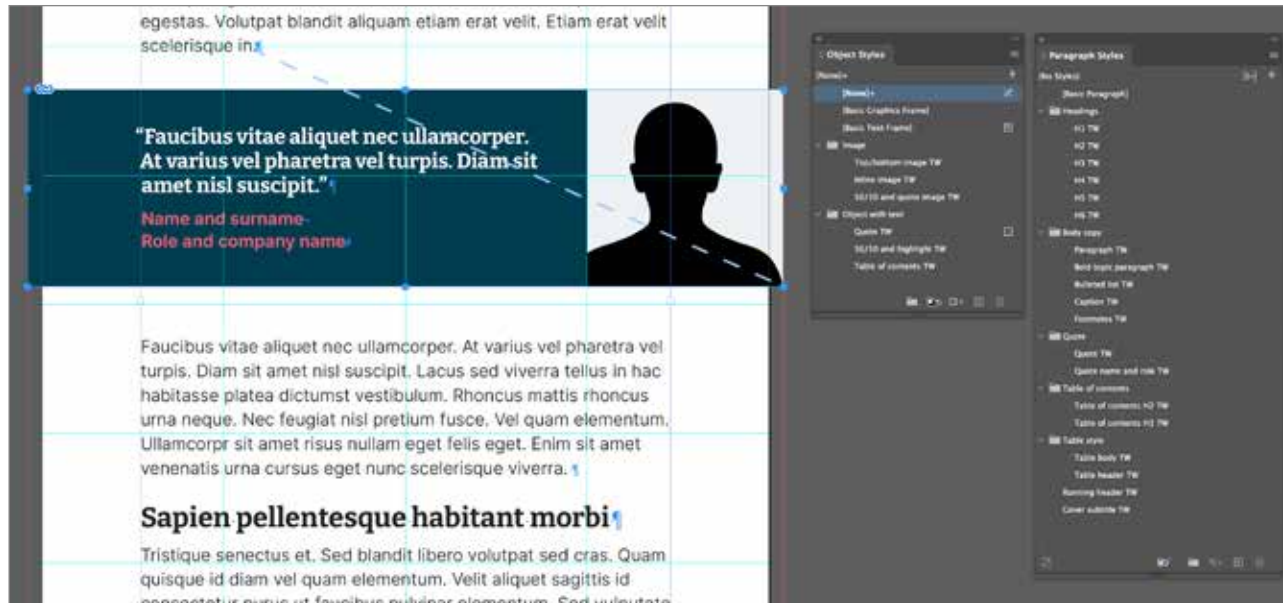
egestas. Volutpat blandit aliquam etiam erat velit. Etiam erat velit scelerisque in.

“Faucibus vitae aliquet nec ullamcorper. At varius vel pharetra vel turpis. Diam sit amet nisl suscipit.”

Name and surname
Role and company name

Faucibus vitae aliquet nec ullamcorper. At varius vel pharetra vel turpis. Diam sit amet nisl suscipit. Lacus sed viverra tellus in hac habitasse platea dictumst vestibulum. Rhoncus mattis rhoncus urna neque. Nec feugiat nisl pretium fusce. Vel quam elementum. Ullamcorpr sit amet risus nullam eget felis eget. Enim sit amet venenatis urna cursus eget nunc scelerisque viverra.

Sapien pellentesque habitant morbi

Tristique senectus et. Sed blandit libero volutpat sed cras. Quam quisque id diam vel quam elementum. Velit aliquet sagittis id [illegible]

Object Styles
[None]+
[None]+
[Basic Graphics Frame]
[Basic Text Frame]
Image
Top/bottom image TW
Inline image TW
50/50 and quote image TW
Object with text
Quote TW
50/50 and highlight TW
Table of contents TW

Paragraph Styles
[No Styles]
[Basic Paragraph]
Headings
H1 TW
H2 TW
H3 TW
H4 TW
H5 TW
H6 TW
Body copy
Paragraph TW
Bold topic paragraph TW
Bulleted list TW
Caption TW
Footnotes TW
Quote
Quote TW
Quote name and role TW
Table of contents
Table of contents H2 TW
Table of contents H3 TW
Table style
Table body TW
Table header TW
Running header TW
Cover subtitle TW